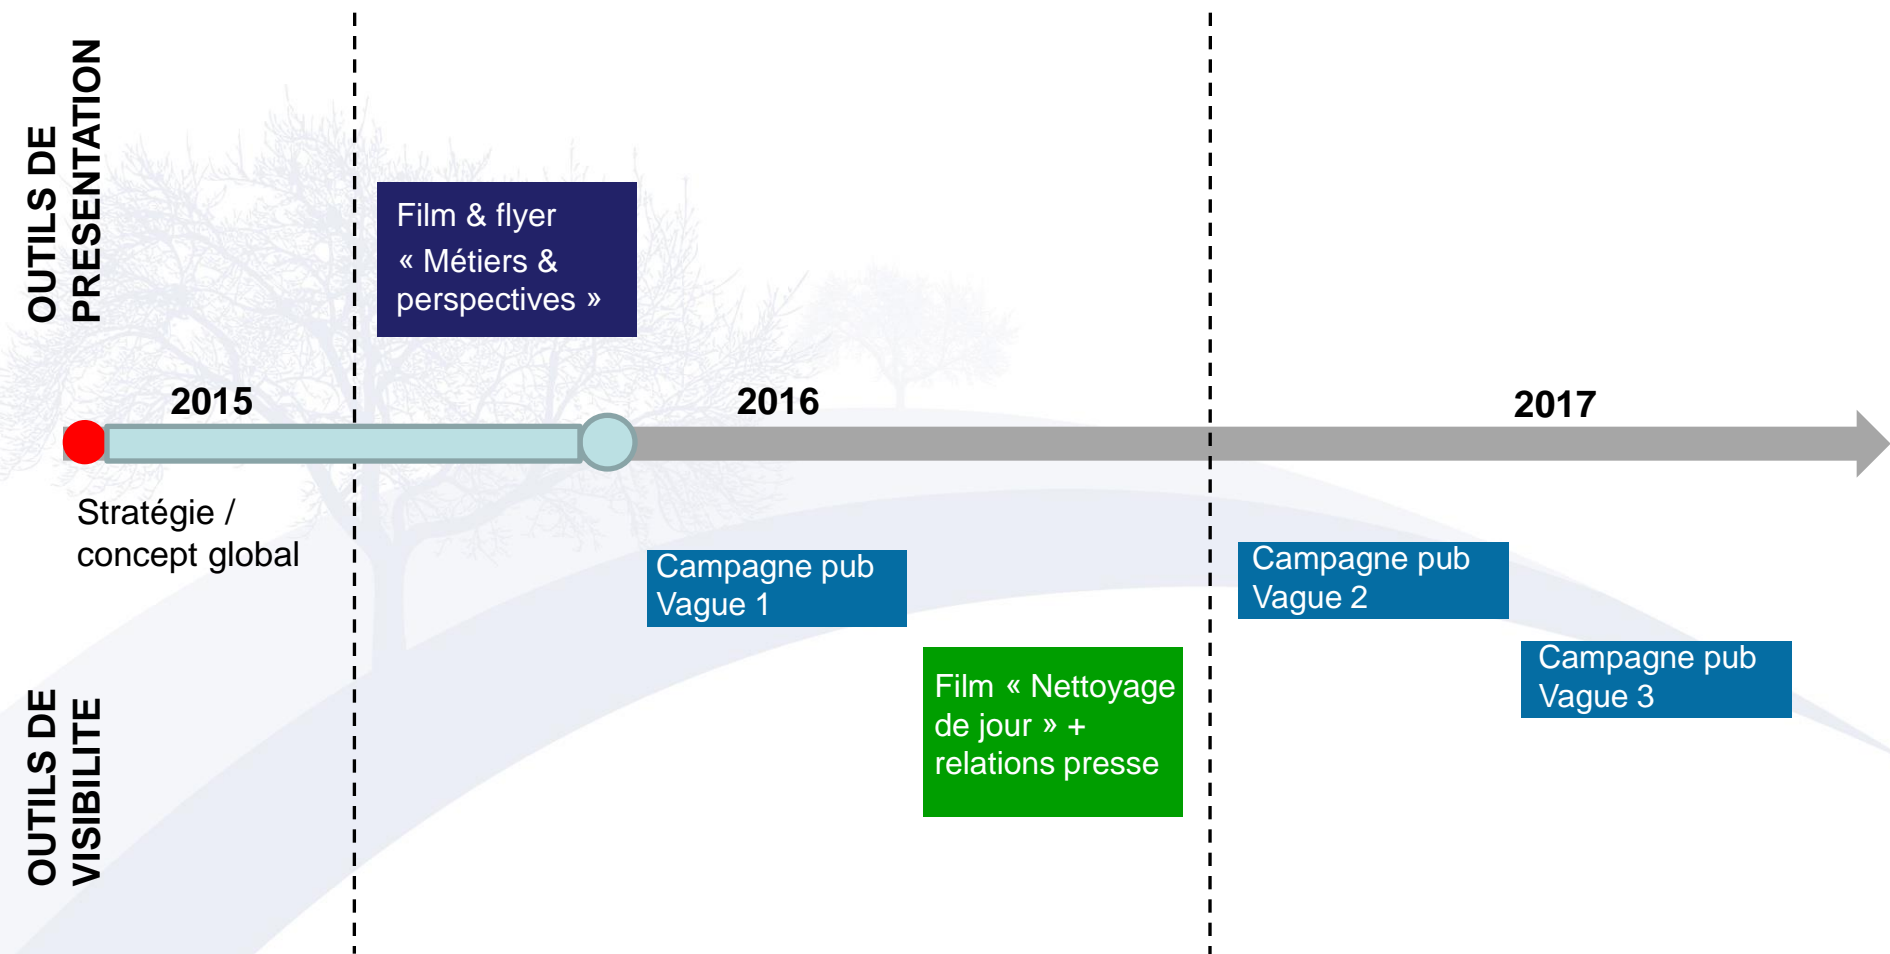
OUTILS DE PRESENTATION

Film & flyer « Métiers & perspectives »

2015

2016

2017

Stratégie / concept global

Campagne pub Vague 1

Campagne pub Vague 2

Campagne pub Vague 3

Film « Nettoyage de jour » + relations presse

OUTILS DE VISIBILITE